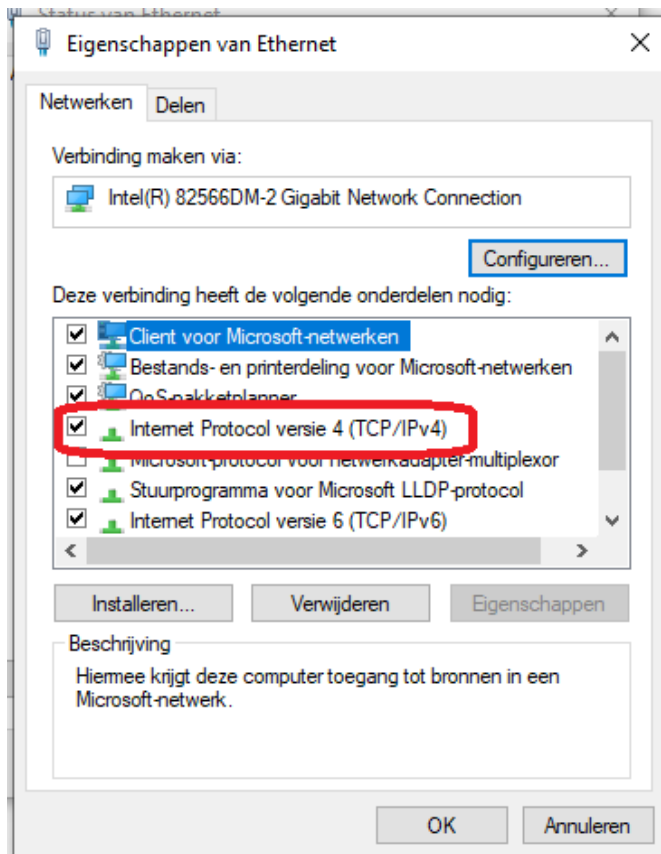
Status van Ethernet

Eigenschappen van Ethernet

Netwerken

Delen

Verbinding maken via:

Intel(R) 82566DM-2 Gigabit Network Connection

Configureren...

Deze verbinding heeft de volgende onderdelen nodig:

Client voor Microsoft-netwerken

Bestands- en printerdeling voor Microsoft-netwerken

QoS-pakketplanner

Internet Protocol versie 4 (TCP/IPv4)

Microsoft-protocol voor netwerkadapter-multiplexor

Stuurprogramma voor Microsoft LLDP-protocol

Internet Protocol versie 6 (TCP/IPv6)

Installeren...

Verwijderen

Eigenschappen

Beschrijving

Hiermee krijgt deze computer toegang tot bronnen in een Microsoft-netwerk.

OK

Annuleren